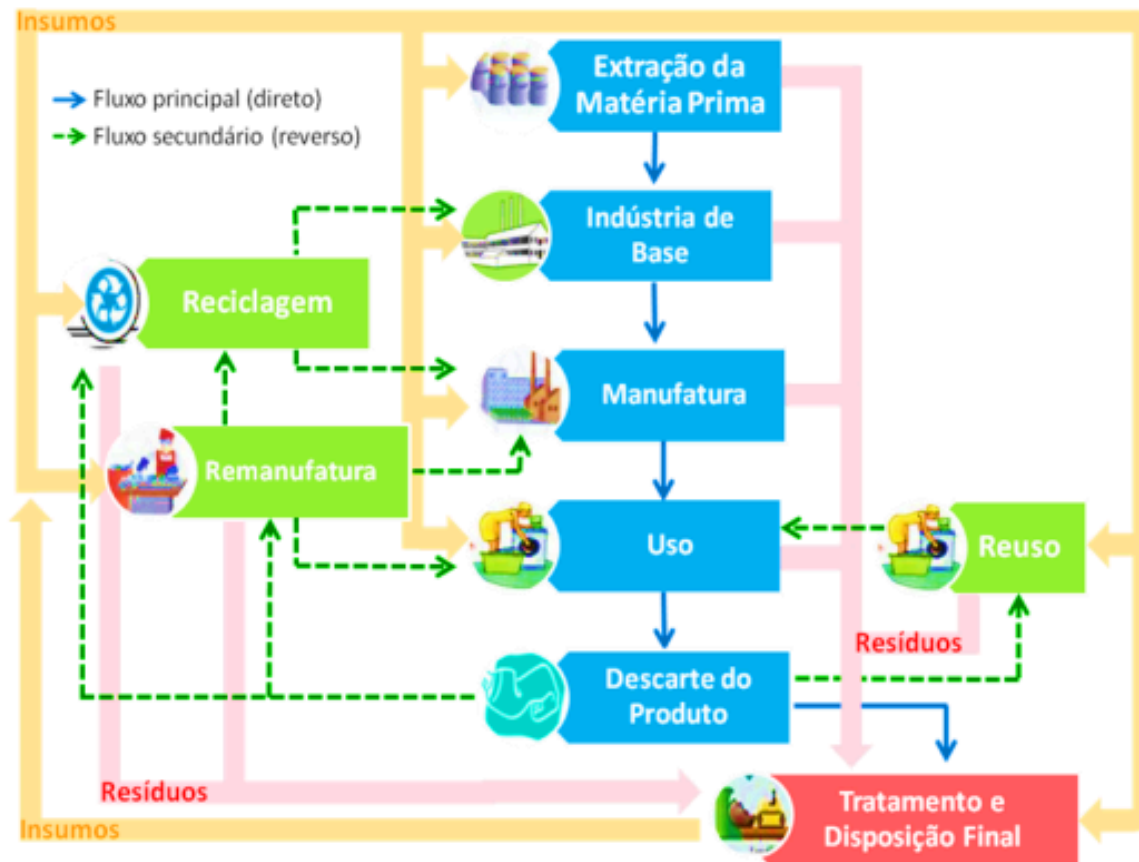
Insumos

Fluxo principal (direto)
Fluxo secundário (reverso)

Extração da Matéria Prima

Indústria de Base

Reciclagem

Manufatura

Remanufatura

Uso

Reuso

Resíduos

Descarte do Produto

Resíduos

Tratamento e Disposição Final

Insumos